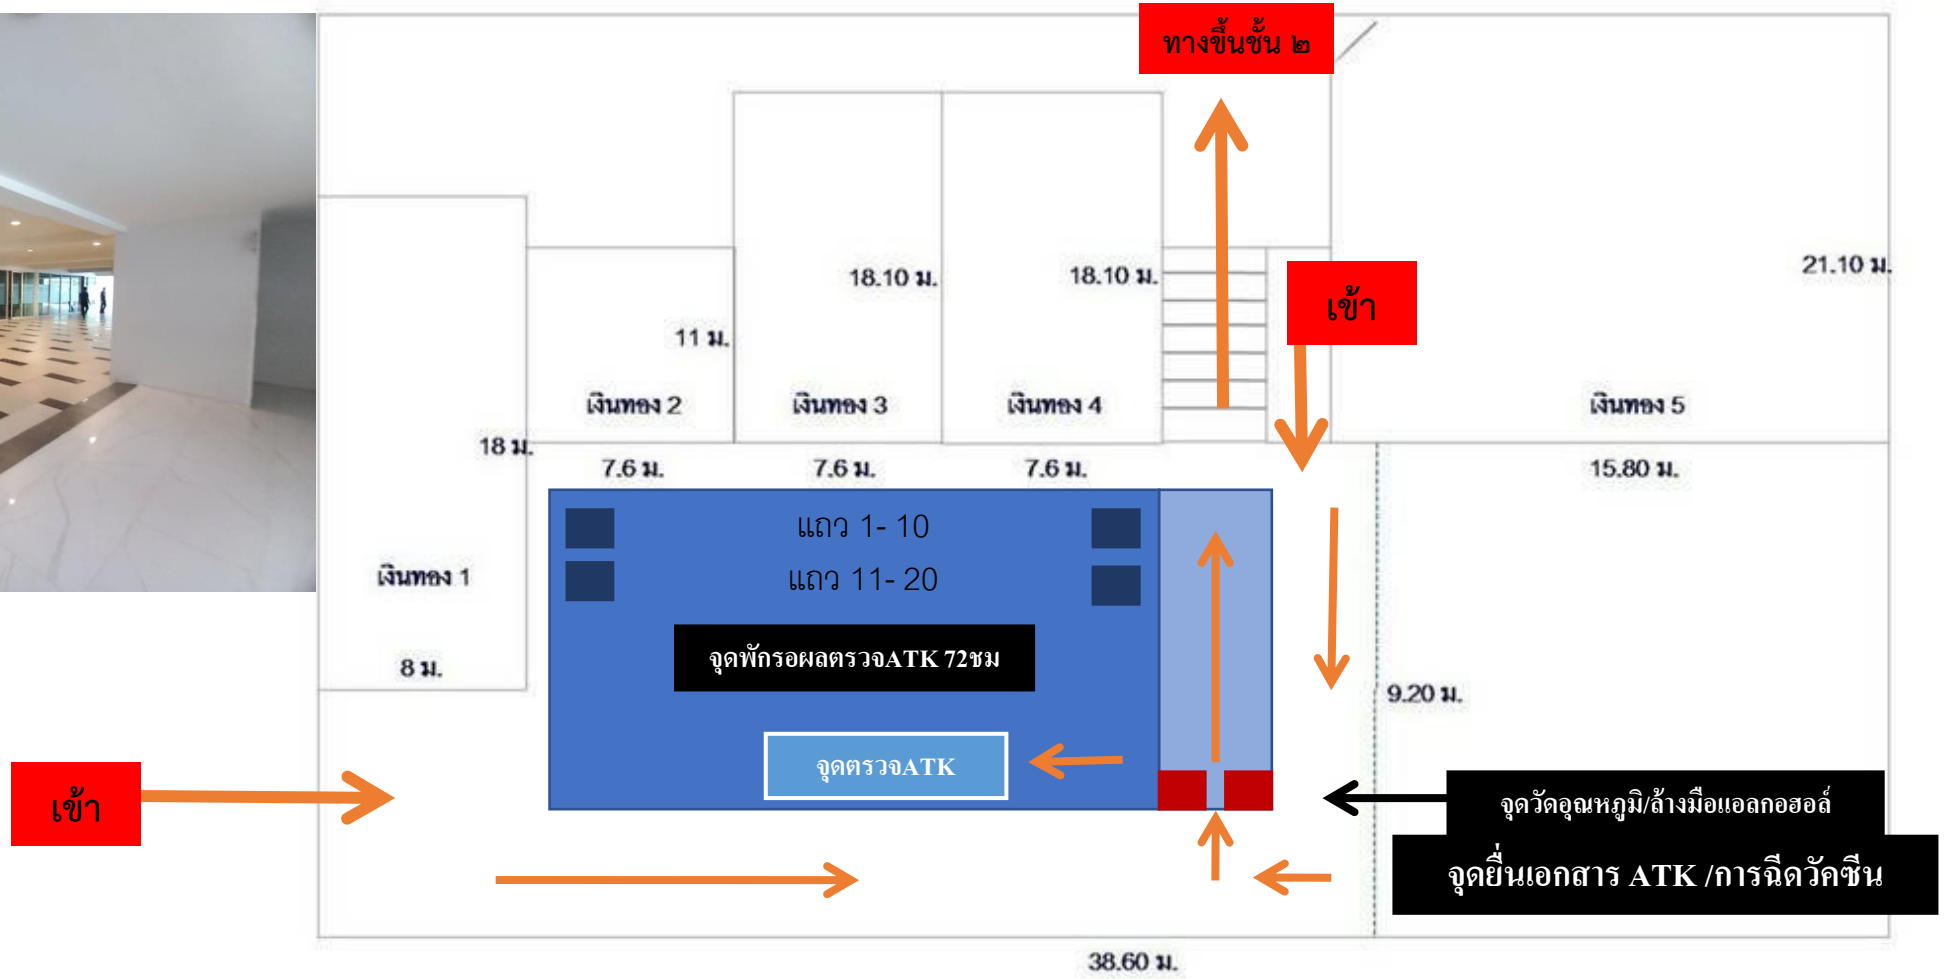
ทางขึ้นชั้น ๒

เข้า

18.10 ม.

18.10 ม.

21.10 ม.

11 ม.

เงินทอง 2

เงินทอง 3

เงินทอง 4

เงินทอง 5

18 ม.

7.6 ม.

7.6 ม.

7.6 ม.

15.80 ม.

แถว 1- 10

แถว 11- 20

เงินทอง 1

จุดพักรอผลตรวจATK 72ชม

8 ม.

9.20 ม.

เข้า

จุดตรวจATK

จุดวัดอุณหภูมิ/ล้างมือแอลกอฮอล์

จุดยื่นเอกสาร ATK /การฉีดวัคซีน

38.60 ม.